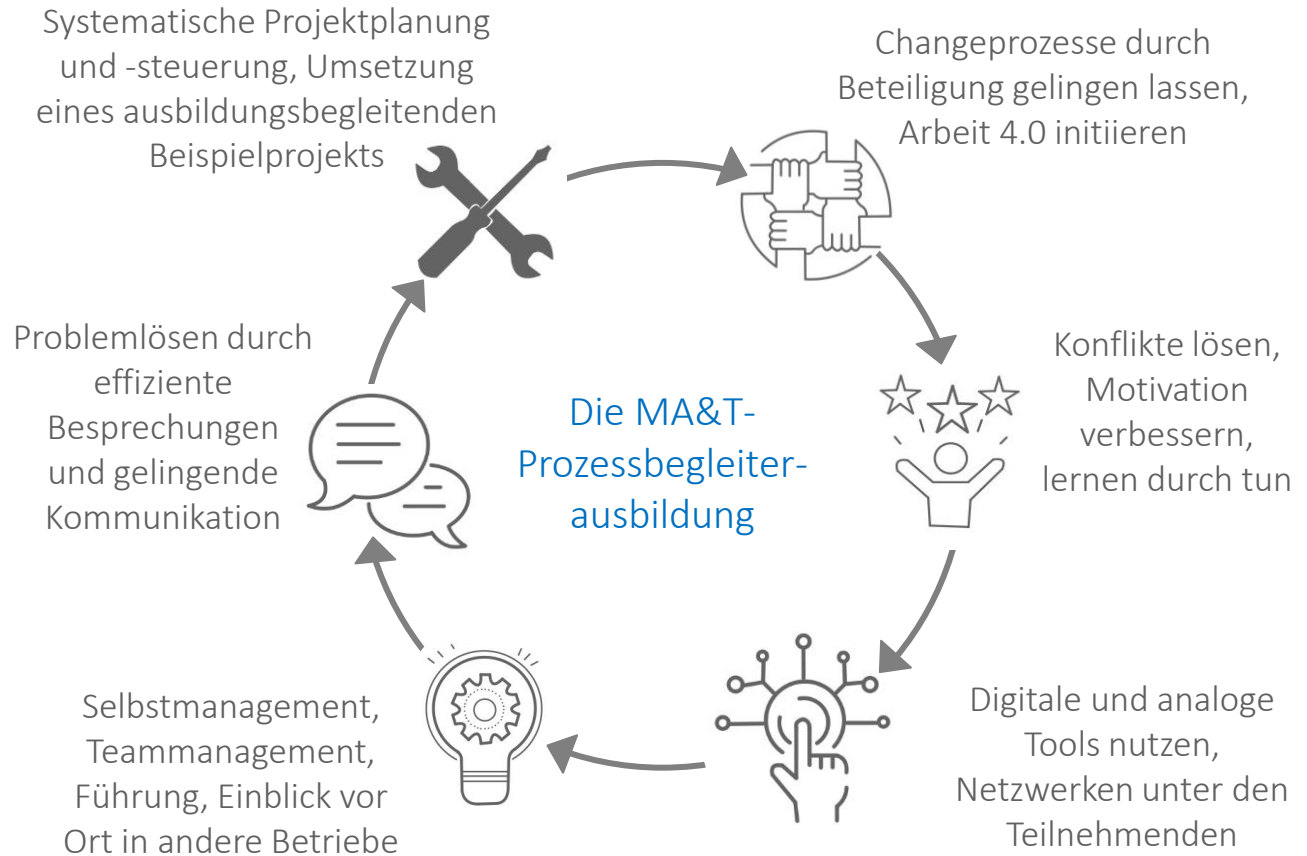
Systematische Projektplanung und -steuerung, Umsetzung eines ausbildungsbegleitenden Beispielprojekts

Changeprozesse durch Beteiligung gelingen lassen, Arbeit 4.0 initiieren

Konflikte lösen, Motivation verbessern, lernen durch tun

Digitale und analoge Tools nutzen, Netzwerken unter den Teilnehmenden

Selbstmanagement, Teammanagement, Führung, Einblick vor Ort in andere Betriebe

Problemlösen durch effiziente Besprechungen und gelingende Kommunikation

Die MA&T-Prozessbegleiter-ausbildung